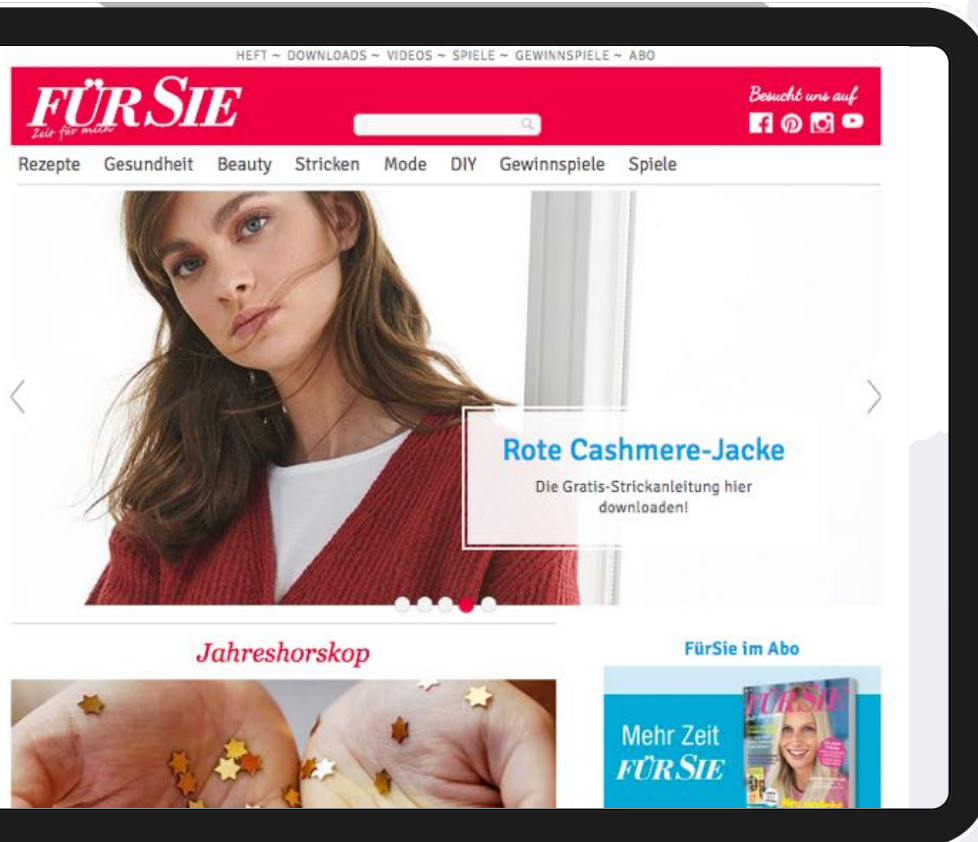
HEFT ~ DOWNLOADS ~ VIDEOS ~ SPIELE ~ GEWINNSPIELE ~ ABO

FÜR SIE
Zeit für mich

Besucht uns auf

Rezepte Gesundheit Beauty Stricken Mode DIY Gewinnspiele Spiele

Rote Cashmere-Jacke

Die Gratis-Strickanleitung hier downloaden!

Jahreshorskop

FürSie im Abo

Mehr Zeit FÜR SIE

FÜR SIE